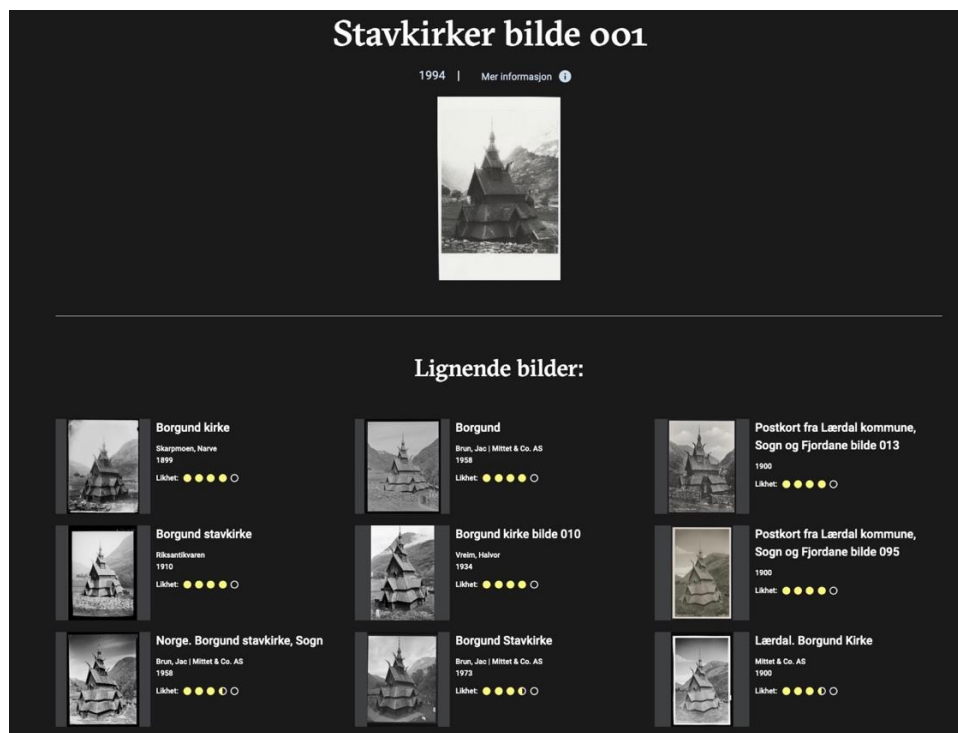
Stavkirker bilde 001

1994 | Mer informasjon

Lignende bilder:

Borgund kirke
Skarpmoen, Narve
1899
Likhet:

Borgund
Brun, Jac | Mittet & Co. AS
1958
Likhet:

Postkort fra Lærdal kommune, Sogn og Fjordane bilde 013
1900
Likhet:

Borgund stavkirke
Riksantikvaren
1910
Likhet:

Borgund kirke bilde 010
Vreim, Halvor
1934
Likhet:

Postkort fra Lærdal kommune, Sogn og Fjordane bilde 095
1900
Likhet:

Norge. Borgund stavkirke, Sogn
Brun, Jac | Mittet & Co. AS
1958
Likhet:

Borgund Stavkirke
Brun, Jac | Mittet & Co. AS
1973
Likhet:

Lærdal. Borgund Kirke
Mittet & Co. AS
1900
Likhet: